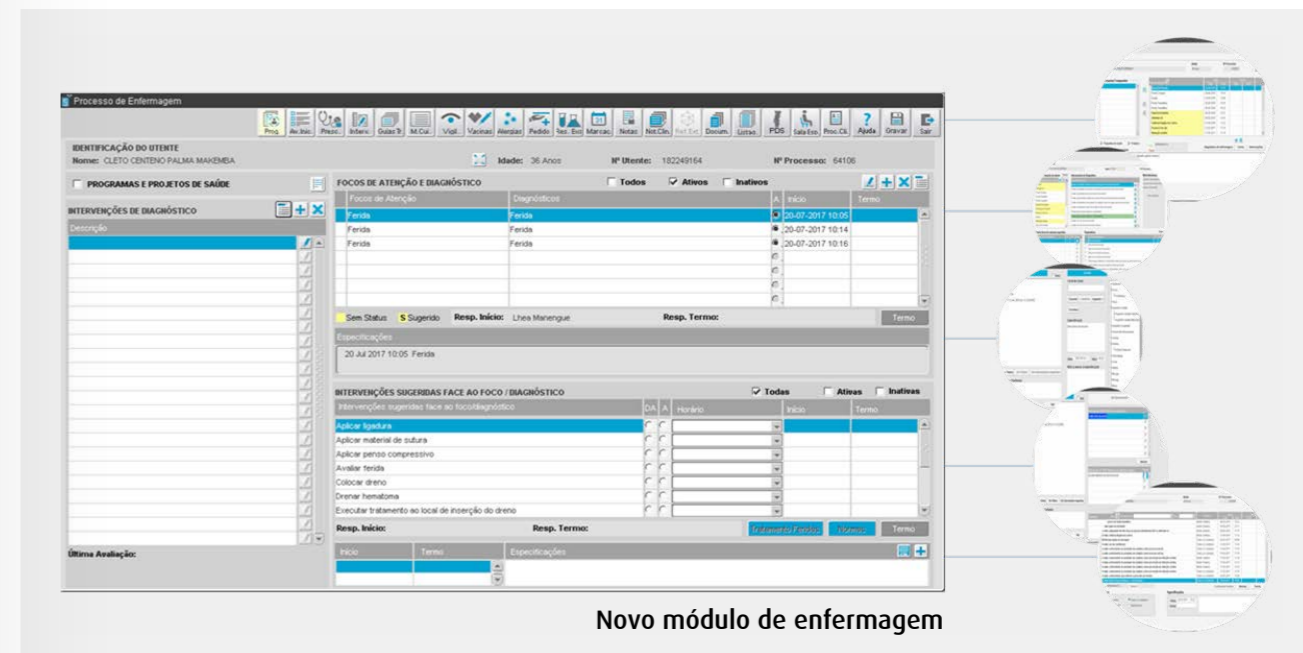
Processo de Enfermagem

Prog. Av.Inic. Presc. Interv. Guias Tr. M.Cui. Vigil. Vacinas Alergias Pedido Res. Exa. Marcac. Notas Not.Clin. Ref.Ext. Docum. Listas PDS Sala Exo. Proc.Cli. Ajuda Gravar Sair

IDENTIFICAÇÃO DO UTENTE
Nome: CLETO CENTENO PALMA MAKEMBA
Idade: 36 Anos
Nº Utente: 182249164
Nº Processo: 64106

PROGRAMAS E PROJETOS DE SAÚDE

INTERVENÇÕES DE DIAGNÓSTICO

Descrição

FOCOS DE ATENÇÃO E DIAGNÓSTICO
Todos Ativos Inativos

| Focos de Atenção | Diagnósticos | A | Início | Termo |
|---|---|---|---|---|
| Ferida | Ferida | | 20-07-2017 10:05 | |
| Ferida | Ferida | | 20-07-2017 10:14 | |
| Ferida | Ferida | | 20-07-2017 10:16 | |

Sem Status S Sugerido Resp. Início: Lhea Manengue Resp. Termo: Termo

Especificações
20 Jul 2017 10:05 Ferida

INTERVENÇÕES SUGERIDAS FACE AO FOCO / DIAGNÓSTICO
Todas Ativas Inativas

| Intervenções sugeridas face ao foco/diagnóstico | DA | A | Horário | Início | Termo |
|---|---|---|---|---|---|
| Aplicar ligadura | | | | | |
| Aplicar material de sutura | | | | | |
| Aplicar penso compressivo | | | | | |
| Avaliar ferida | | | | | |
| Colocar dreno | | | | | |
| Drenar hematoma | | | | | |
| Executar tratamento ao local de inserção do dreno | | | | | |

Resp. Início: Resp. Termo: Tratamento Feridas Horário Termo

Última Avaliação:

| Início | Termo | Especificações |
|---|---|---|

Novo módulo de enfermagem